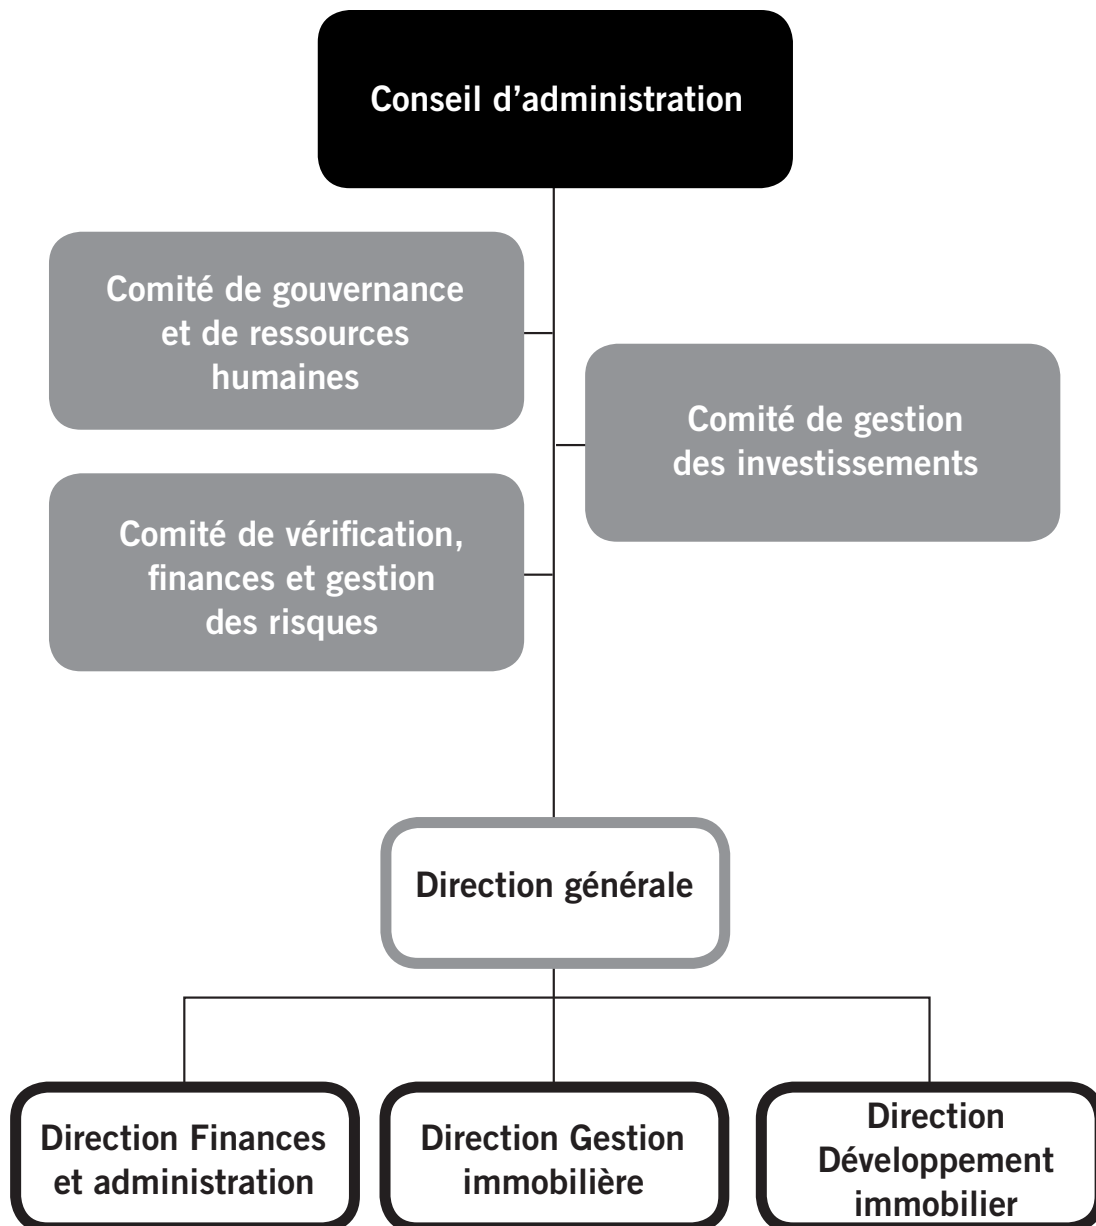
Conseil d’administration

Comité de gouvernance et de ressources humaines

Comité de gestion des investissements

Comité de vérification, finances et gestion des risques

Direction générale

Direction Finances et administration

Direction Gestion immobilière

Direction Développement immobilier